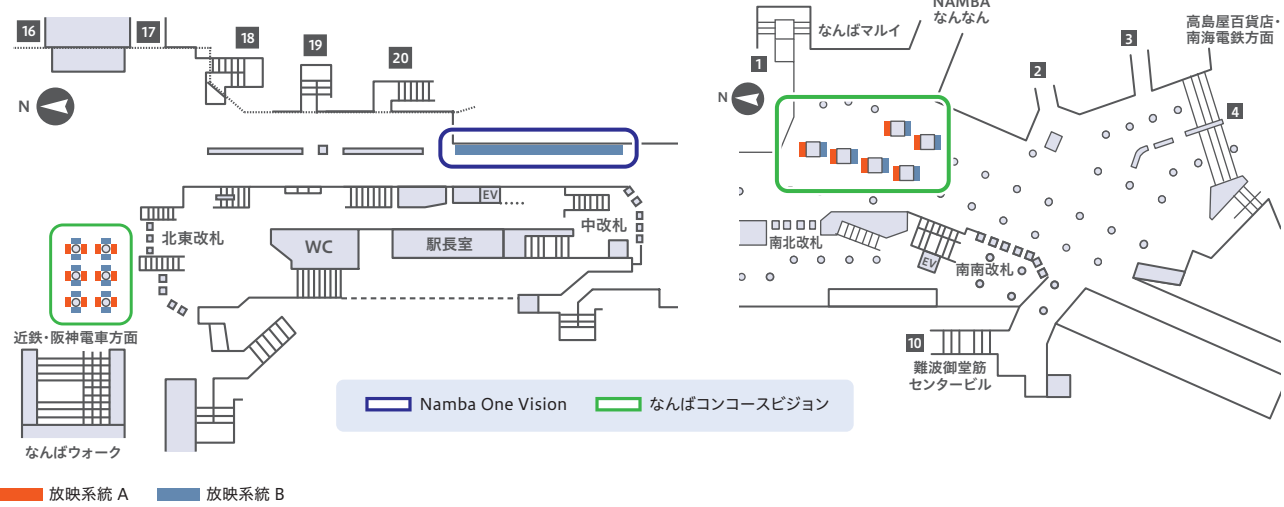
16
17
18
19
20
N
EV
中改札
北東改札
WC
駅長室
近鉄・阪神電車方面
なんばウォーク
NAMBA
なんなん
なんばマルイ
1
2
3
4
高島屋百貨店・
南海電鉄方面
N
南北改札
EV
南南改札
10
難波御堂筋
センタービル
Namba One Vision
なんばコンコースビジョン
放映系統 A
放映系統 B